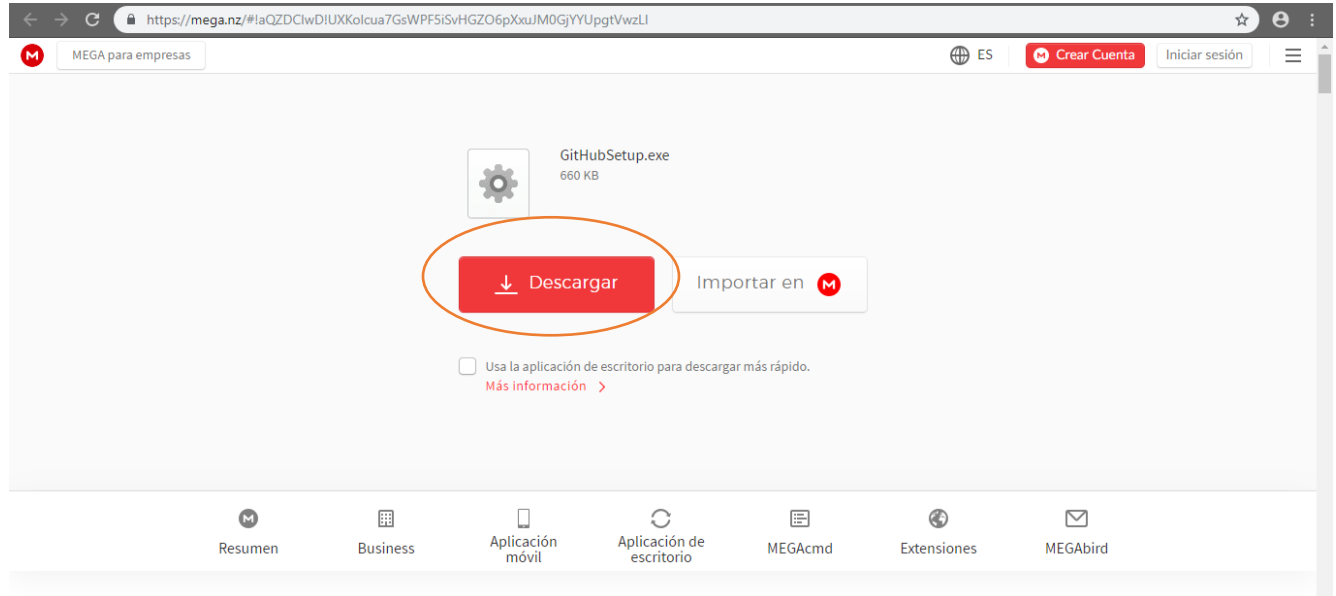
https://mega.nz/#!aQZDClwD!UXKolcua7GsWPF5iSvHGZO6pXxuJM0GjYYUpgtVwzLI

MEGA para empresas

ES

Crear Cuenta

Iniciar sesión

GitHubSetup.exe
660 KB

Descargar

Importar en

Usa la aplicación de escritorio para descargar más rápido.
Más información

Resumen

Business

Aplicación móvil

Aplicación de escritorio

MEGAcmd

Extensiones

MEGAbird